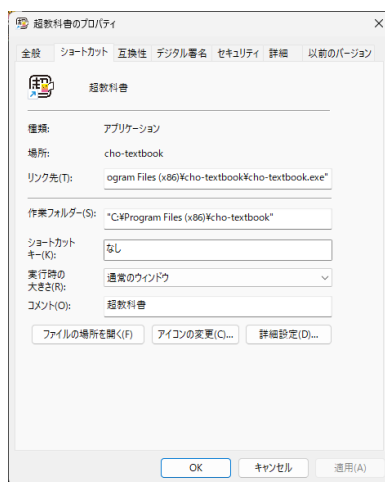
超数料書のプロパティ ×

全般 ショートカット 互換性 デジタル署名 セキュリティ 詳細 以前のバージョン

超数料書

種類: アプリケーション

場所: cho-textbook

リンク先(T): ogram Files (x86)¥cho-textbook¥cho-textbook.exe"

作業フォルダー(S): "C:¥Program Files (x86)¥cho-textbook"

ショートカットキー(K): なし

実行時の大きさ(R): 通常のウィンドウ

コメント(O): 超数料書

ファイルの場所を開く(F) アイコンの変更(C)... 詳細設定(D)...

OK キャンセル 適用(A)